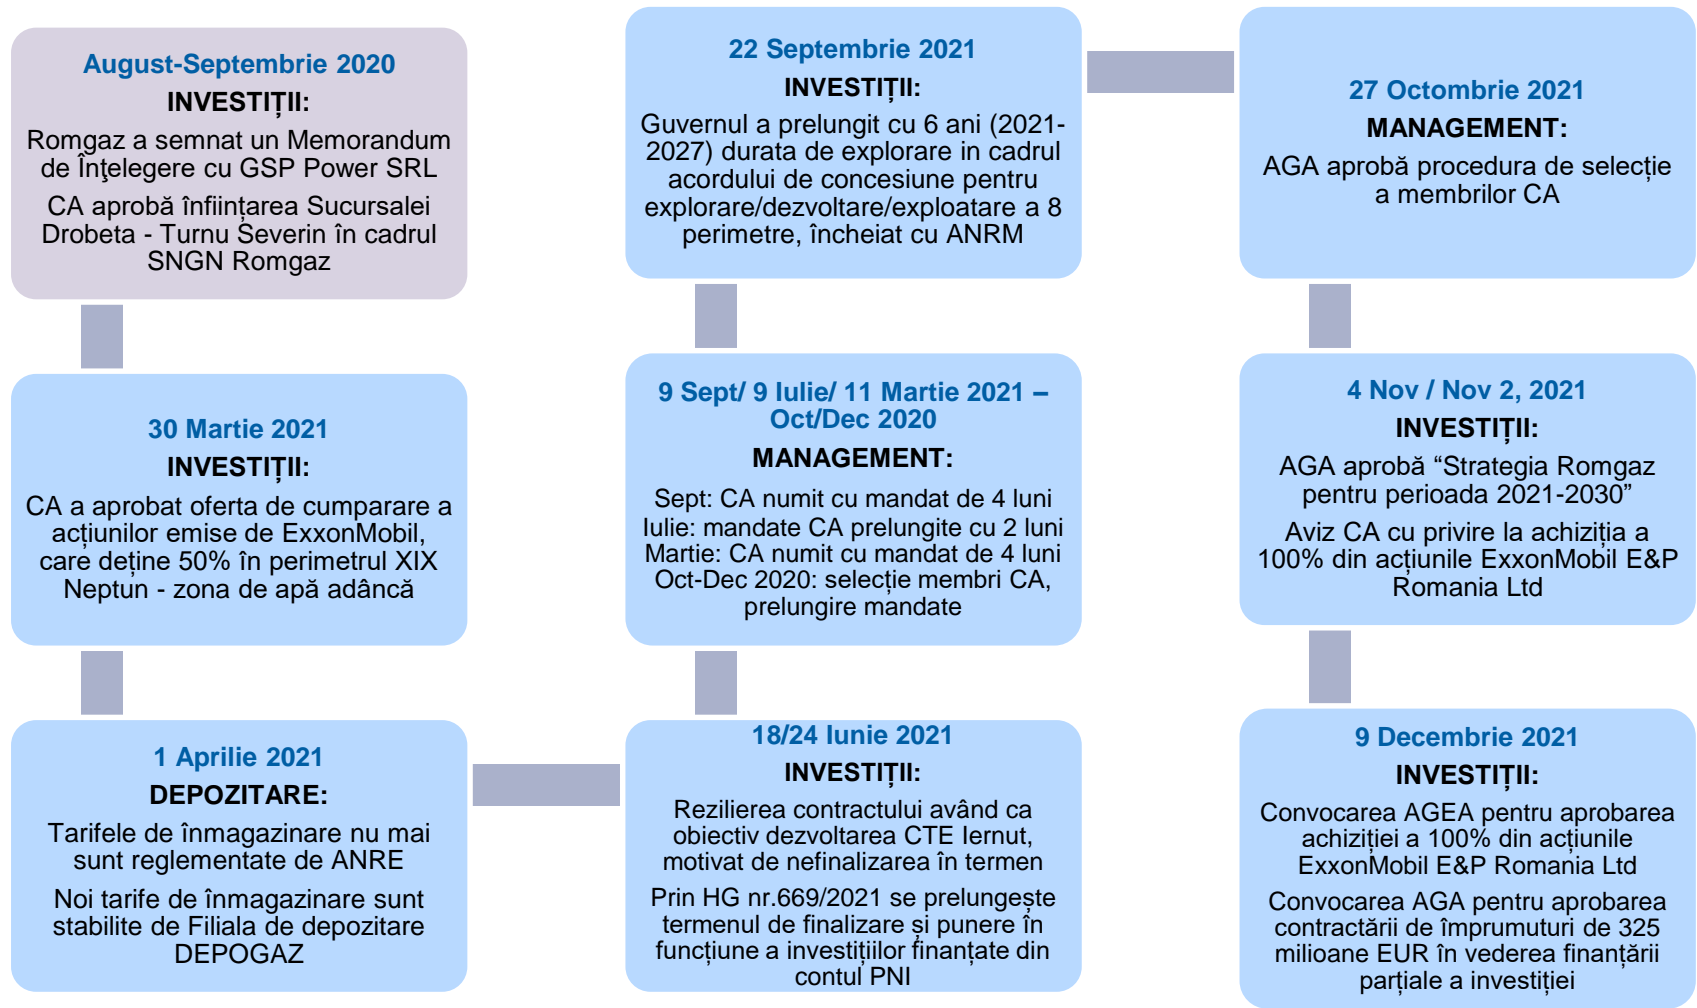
August-Septembrie 2020
INVESTIȚII:
Romgaz a semnat un Memorandum de Înţelegere cu GSP Power SRL
CA aprobă înființarea Sucursalei Drobeta - Turnu Severin în cadrul SNGN Romgaz

30 Martie 2021
INVESTIȚII:
CA a aprobat oferta de cumparare a acțiunilor emise de ExxonMobil, care deține 50% în perimetrul XIX Neptun - zona de apă adâncă

1 Aprilie 2021
DEPOZITARE:
Tarifele de înmagazinare nu mai sunt reglementate de ANRE
Noi tarife de înmagazinare sunt stabilite de Filiala de depozitare DEPOGAZ

22 Septembrie 2021
INVESTIȚII:
Guvernul a prelungit cu 6 ani (2021-2027) durata de explorare in cadrul acordului de concesiune pentru explorare/dezvoltare/exploatare a 8 perimetre, încheiat cu ANRM

9 Sept/ 9 Iulie/ 11 Martie 2021 – Oct/Dec 2020
MANAGEMENT:
Sept: CA numit cu mandat de 4 luni
Iulie: mandate CA prelungite cu 2 luni
Martie: CA numit cu mandat de 4 luni
Oct-Dec 2020: selecție membri CA, prelungire mandate

18/24 Iunie 2021
INVESTIȚII:
Rezilierea contractului având ca obiectiv dezvoltarea CTE Iernut, motivat de nefinalizarea în termen
Prin HG nr.669/2021 se prelungeşte termenul de finalizare şi punere în funcțiune a investițiilor finanțate din contul PNI

27 Octombrie 2021
MANAGEMENT:
AGA aprobă procedura de selecție a membrilor CA

4 Nov / Nov 2, 2021
INVESTIȚII:
AGA aprobă “Strategia Romgaz pentru perioada 2021-2030”
Aviz CA cu privire la achiziția a 100% din acțiunile ExxonMobil E&P Romania Ltd

9 Decembrie 2021
INVESTIȚII:
Convocarea AGEA pentru aprobarea achiziției a 100% din acțiunile ExxonMobil E&P Romania Ltd
Convocarea AGA pentru aprobarea contractării de împrumuturi de 325 milioane EUR în vederea finanțării parțiale a investiției